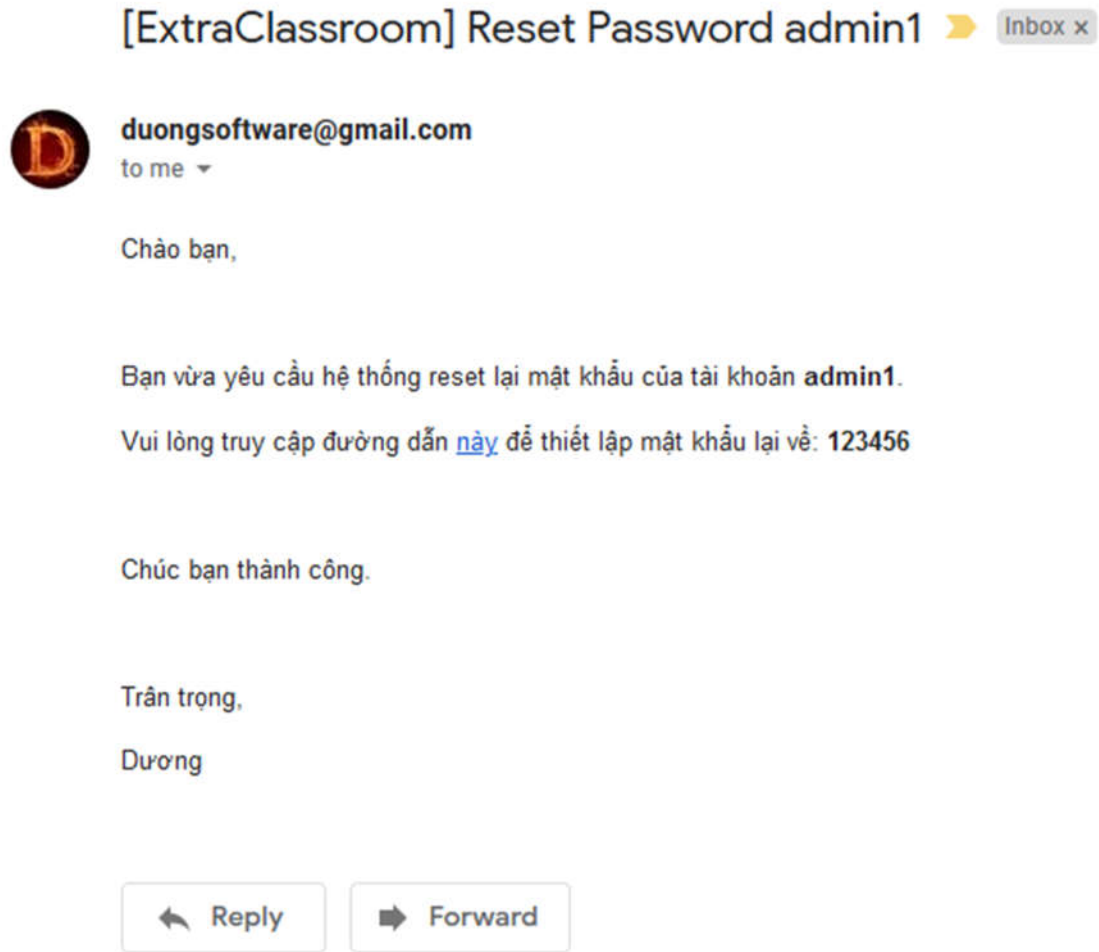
[ExtraClassroom] Reset Password admin1 Inbox ×

duongsoftware@gmail.com
to me

Chào bạn,

Bạn vừa yêu cầu hệ thống reset lại mật khẩu của tài khoản admin1.

Vui lòng truy cập đường dẫn này để thiết lập mật khẩu lại về: 123456

Chúc bạn thành công.

Trân trọng,

Dương

Reply
Forward